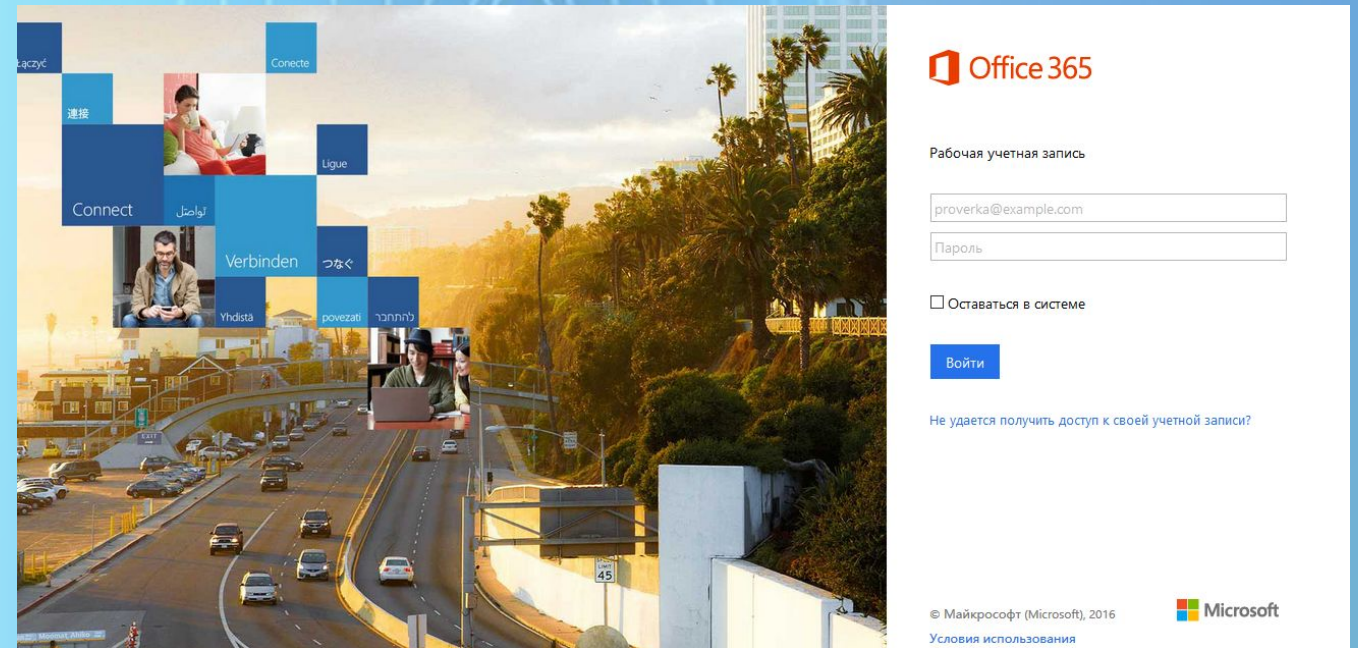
Łączyć
Conecte
連接
Ligue
Connect
تواصل
Verbinden
つなぐ
Yhdistä
povezati
להתחבר

Office 365

Рабочая учетная запись

proverka@example.com

Пароль

Оставаться в системе

Войти

Не удается получить доступ к своей учетной записи?

© Майкрософт (Microsoft), 2016

Microsoft

Условия использования

45